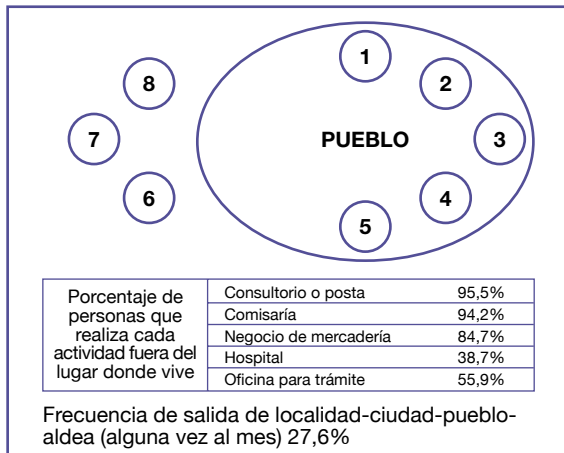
8

1

2

7

PUEBLO

3

6

4

5

| Porcentaje de personas que realiza cada actividad fuera del lugar donde vive | Consultorio o posta | 95,5% |
|---|---|---|
| | Comisaría | 94,2% |
| | Negocio de mercadería | 84,7% |
| | Hospital | 38,7% |
| | Oficina para trámite | 55,9% |

Frecuencia de salida de localidad-ciudad-pueblo-aldea (alguna vez al mes) 27,6%